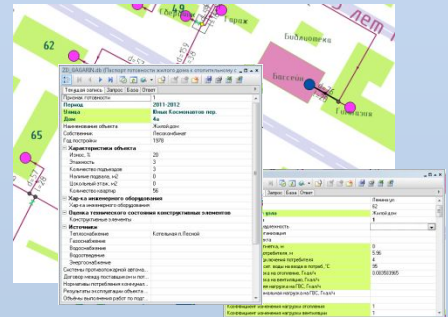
62

65

49

лет

Библиотека

Бассейн

ZG_SAGARIN.zb (Паспорт готовности жилого дома к отопительному с

Текущая запись | Запрос | База | Ответ

| | |
|---|---|
| Признак готовности | 1 |
| Период | 2011-2012 |
| Улица | Юных Космонавтов пер. |
| Дом | 4а |
| Наименование объекта | Жилой дом |
| Собственник | Лесокомбинат |
| Год постройки | 1978 |
| Характеристики объекта | |
| Износ, % | 20 |
| Этажность | 3 |
| Количество подъездов | 3 |
| Наличие подвала, м2 | 0 |
| Цокольный этаж, м2 | 0 |
| Количество квартир | 56 |
| Хар-ка инженерного оборудования | |
| Хар-ка инженерного оборудования | |
| Оценка технического состояния конструктивных элементов | |
| Конструктивные элементы | |
| Источники | |
| Теплоснабжение | Котельная п. Лесной |
| Газоснабжение | |
| Водоснабжение | |
| Водоотведение | |
| Энергоснабжение | |
| Системы противопожарной автомат... | |
| Договор между поставщиком и пот... | |
| Нормативы потребления коммунал... | |
| Результаты эксплуатации объекта ... | |
| Объемы выполнения работ по под... | |

| | |
|---|---|
| | Ленина ул. |
| | 62 |
| | Жилой дом |
| | 1 |
| ...адлежность | |
| | |
| ...ция | |
| ...вок | |
| ...ачета, м | 0 |
| ...потребления, м | 5.96 |
| ...ы потребителя | 0 |
| ...ет. воды на входе в потреб, °С | 0 |
| ...ка на отопление, Гкал/ч | 0.083503365 |
| ...ка на вентиляцию, Гкал/ч | 0 |
| ...ельная нагрузка на ГВС, Гкал/ч | 0 |
| ...альная нагрузка на ГВС, Гкал/ч | |
| Коэффициент изменения нагрузки отопления | 1 |
| Коэффициент изменения нагрузки вентиляции | 1 |